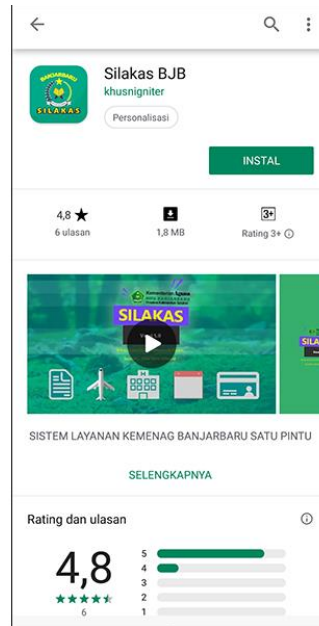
BANJARBARU
SILAKAS
Silakas BJB
khusnigniter
Personalisasi
INSTAL
4,8 ★
6 ulasan
1,8 MB
3+
Rating 3+ ⓘ
Kementerian Agama
SILAKAS
SISTEM LAYANAN KEMENAG BANJARBARU SATU PINTU
SELENGKAPNYA
Rating dan ulasan
4,8
★★★★★
6
5
4
3
2
1